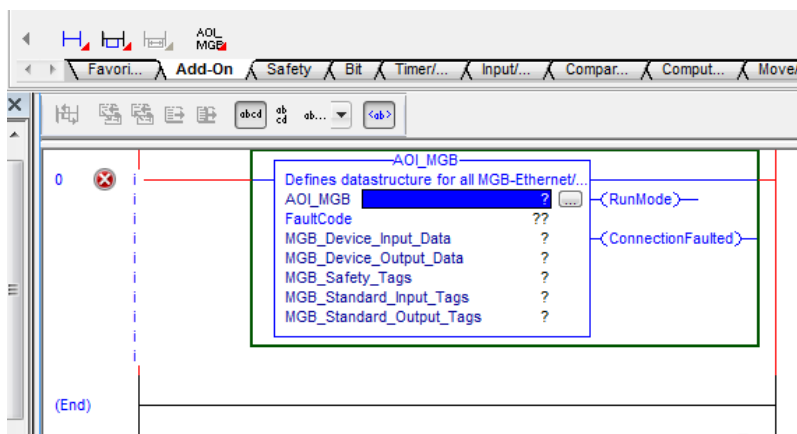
AOI_MGB

Favori... Add-On Safety Bit Timer/... Input/... Compar... Comput... Move/

abcd ab cd ab... <ab>

0

AOI_MGB
Defines datastructure for all MGB-Ethernet/...
AOI_MGB ? ...
FaultCode ??
MGB_Device_Input_Data ?
MGB_Device_Output_Data ?
MGB_Safety_Tags ?
MGB_Standard_Input_Tags ?
MGB_Standard_Output_Tags ?

(RunMode)
(ConnectionFaulted)

(End)